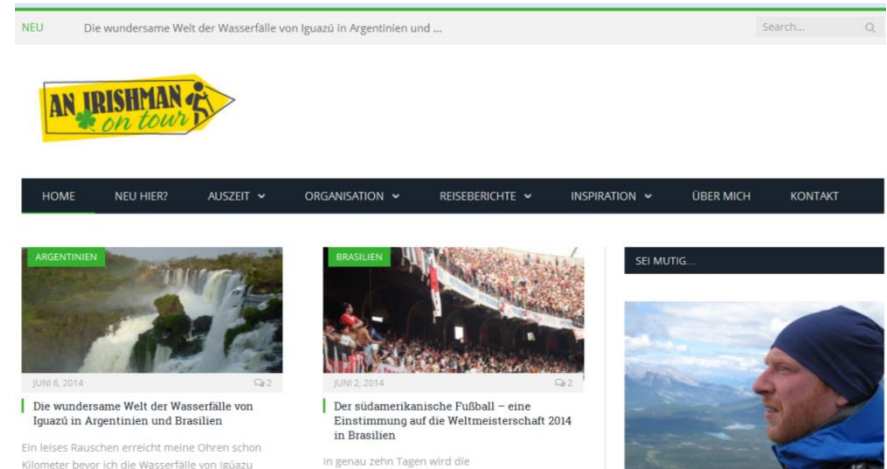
NEU Die wundersame Welt der Wasserfälle von Iguazú in Argentinien und ...

Search...

AN IRISHMAN on tour

HOME NEU HIER? AUSZEIT ORGANISATION REISEBERICHTE INSPIRATION ÜBER MICH KONTAKT

ARGENTINIEN

JUNI 6, 2014 2

Die wundersame Welt der Wasserfälle von Iguazú in Argentinien und Brasilien

Ein leises Rauschen erreicht meine Ohren schon Kilometer bevor ich die Wasserfälle von Igüazu

BRASILIEN

JUNI 2, 2014 2

Der südamerikanische Fußball – eine Einstimmung auf die Weltmeisterschaft 2014 in Brasilien

In genau zehn Tagen wird die

SEI MUTIG...